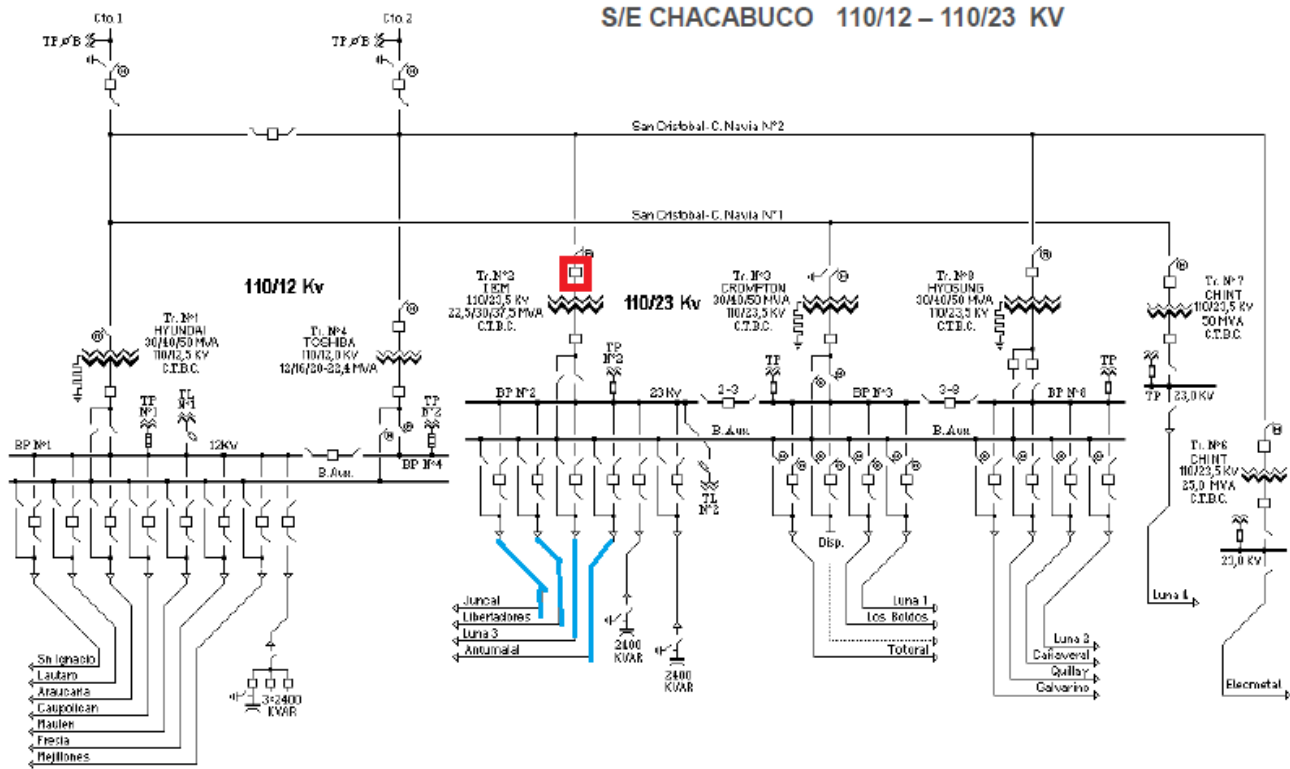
S/E CHACABUCO 110/12 – 110/23 KV

Cto.1
TP ø B
Cto.2
TP ø B

San Cristobal - C. Navia N°2
San Cristobal - C. Navia N°1

110/12 Kv
110/23 Kv

Tr. N°1
HYUNDAI
30/40/50 MVA
110/12,5 KV
C.T.D.C.

Tr. N°4
TOSHIBA
110/12,0 KV
12/16/20-22,4 MVA

Tr. N°2
IEM
110/23,5 KV
22,5/30/37,5 MVA
C.T.D.C.

Tr. N°3
CROMPTON
30/40/50 MVA
110/23,5 KV
C.T.D.C.

Tr. N°8
HYOSUNG
30/40/50 MVA
110/23,5 KV
C.T.D.C.

Tr. N°7
CHINT
110/23,5 KV
30 MVA
C.T.D.C.

Tr. N°6
CHINT
110/23,5 KV
25,0 MVA
C.T.D.C.

TP N°1
TL N°1
TP N°2
BP N°1
12Kv
B.Aux.
BP N°4

BP N°2
TP N°2
23 KV
2-3
BP N°3
3-8
BP N°8
TP
TP
TP 23,0 KV
B.Aux.
B.Aux.
TL N°2

Disp.

Sn Ignacio
Lautaro
Araucaria
Caupolican
Maulen
Fresia
Mejillones

3x2400 KVAR

Juncal
Libertadores
Luna 3
Antumalal

2400 KVAR
2400 KVAR

Luna 1
Los Boldos
Totoral

Luna 2
Cañaveral
Quillay
Galvarino

Luna 4

23,0 KV

Elecmetal